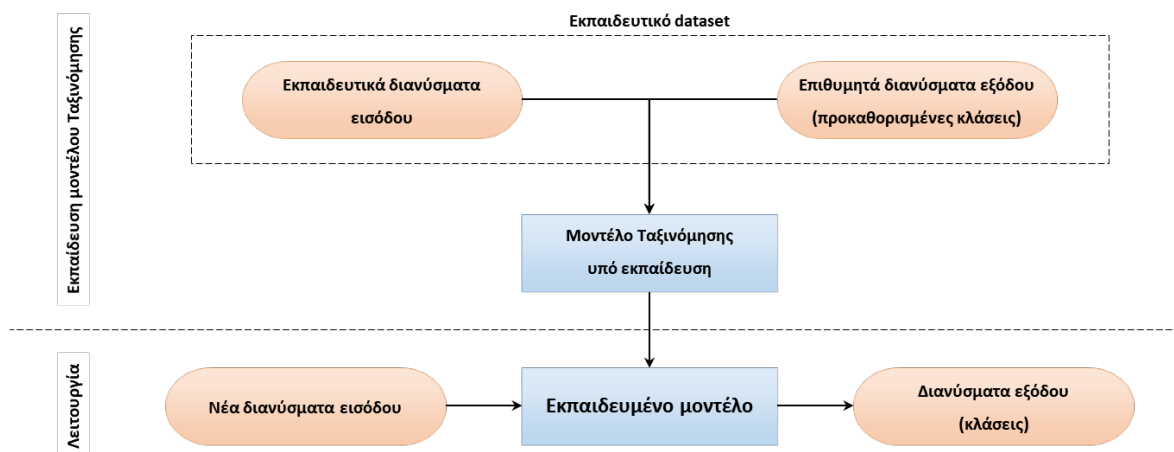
Εκπαίδευση μοντέλου Ταξινόμησης

Εκπαιδευτικό dataset

Εκπαιδευτικά διανύσματα εισόδου

Επιθυμητά διανύσματα εξόδου (προκαθορισμένες κλάσεις)

Μοντέλο Ταξινόμησης υπό εκπαίδευση

Λειτουργία

Νέα διανύσματα εισόδου

Εκπαιδευμένο μοντέλο

Διανύσματα εξόδου (κλάσεις)